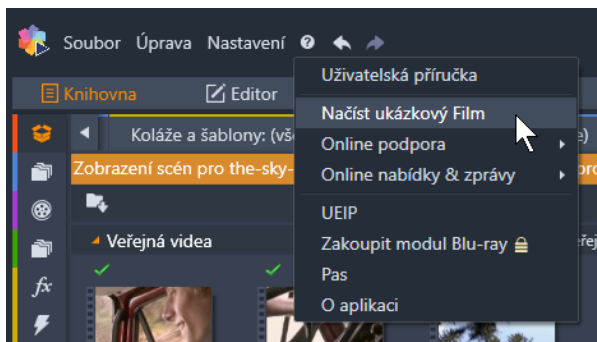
Soubor Úprava Nastavení

Knihovna Editor

Koláže a šablony: (vš

Zobrazení scén pro the-sky-

Veřejná videa

Uživatelská příručka
Načíst ukázkový Film
Online podpora
Online nabídky & zprávy
UEIP
Zakoupit modul Blu-ray
Pas
O aplikaci

fx